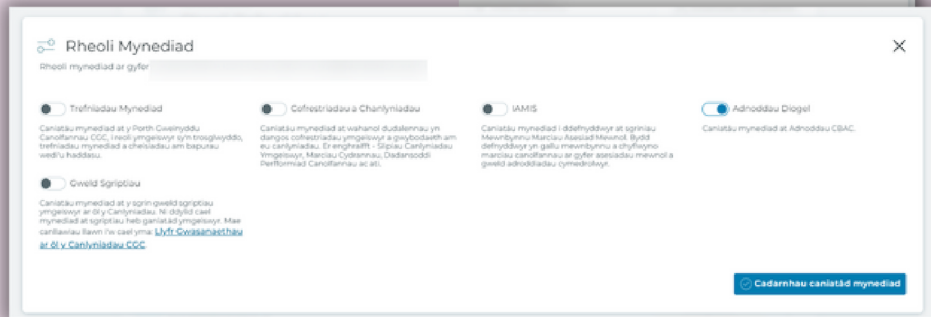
Rheoli Mynediad

Rheoli mynediad ar gyfer

Trefniadau Mynediad

Caniatáu mynediad at y Porth Gweinyddu Canolfannau CGC, i reoli ymgeiswyr sy'n trosglwyddo, trefniadau mynediad a cheisiadau am bapurau wedi'u haddasu.

Cofrestriadau a Chanlyniadau

Caniatáu mynediad at wahanol dudalennau yn dangos cofrestriadau ymgeiswyr a gwybodaeth am eu canlyniadau. Er enghraifft - Slipiau Canlyniadau Ymgeiswyr, Marciau Cydrannau, Dadansoddi Perfformiad Canolfannau ac ati.

IAMIS

Caniatáu mynediad i ddefnyddwyr at sgriniau Mewnbynnu Marciau Asesiad Mewnol. Bydd defnyddwyr yn gallu mewnbynnu a chyflwyno marciau canolfannau ar gyfer asesiadau mewnol a gweld adroddiadau cymedroli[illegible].

Adnoddau Diogel

Caniatáu mynediad at Adnoddau CBAC.

Gweld Sgriptiau

Caniatáu mynediad at y sgrin gweld sgriptiau ymgeiswyr ar ôl y Canlyniadau. Ni ddylid cael mynediad at sgriptiau heb ganiatâd ymgeiswyr. Mae canllawiau llawn i'w cael yma: Llyfr Gwasanaethau ar ôl y Canlyniadau CGC

Cadarnhau caniatâd mynediad